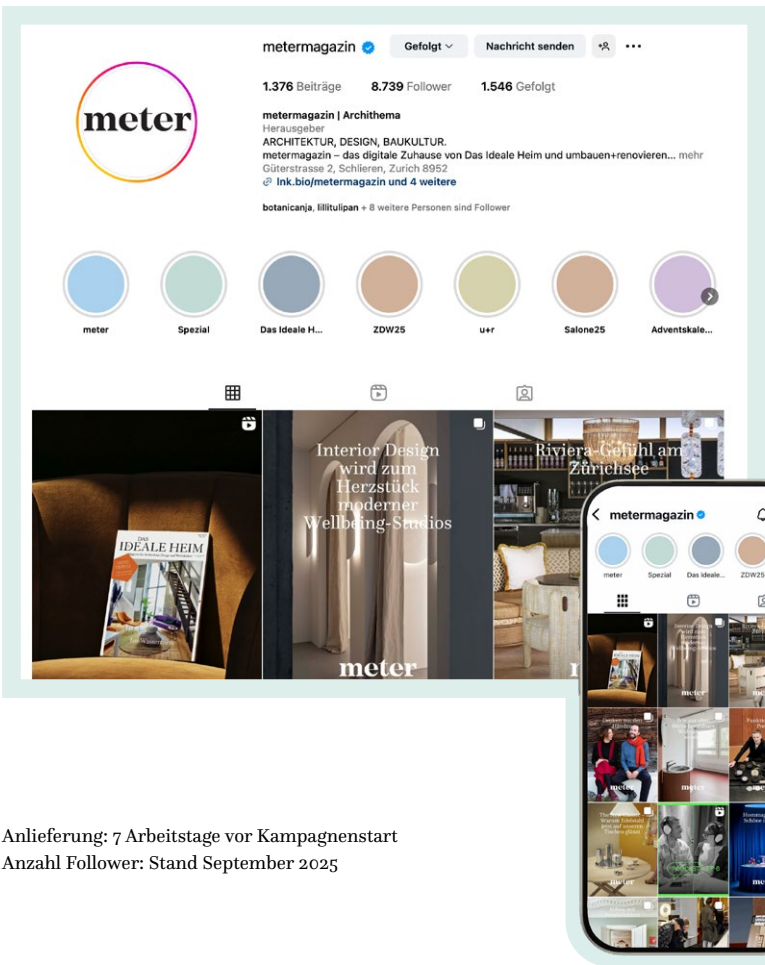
meter

metermagazin Gefolgt Nachricht senden

1.376 Beiträge 8.739 Follower 1.546 Gefolgt

metermagazin | Archithema
Herausgeber
ARCHITEKTUR, DESIGN, BAUKULTUR.
metermagazin – das digitale Zuhause von Das Ideale Heim und umbauen+renovieren... mehr
Güterstrasse 2, Schlieren, Zurich 8952
lnk.bio/metermagazin und 4 weitere

botanicanja, lillitulipan + 8 weitere Personen sind Follower

meter Spezial Das Ideale H... ZDW25 u+r Salone25 Adventskale...

DAS IDEALE HEIM

Interior Design wird zum Herzstück moderner Wellbeing-Studios

meter

Riviera-Gefühl am Zürichsee

metermagazin

meter Spezial Das Ideale... ZDW25

Interior Design wird zum Herzstück moderner Wellbeing-Studios

meter

meter

meter

Anlieferung: 7 Arbeitstage vor Kampagnenstart
Anzahl Follower: Stand September 2025